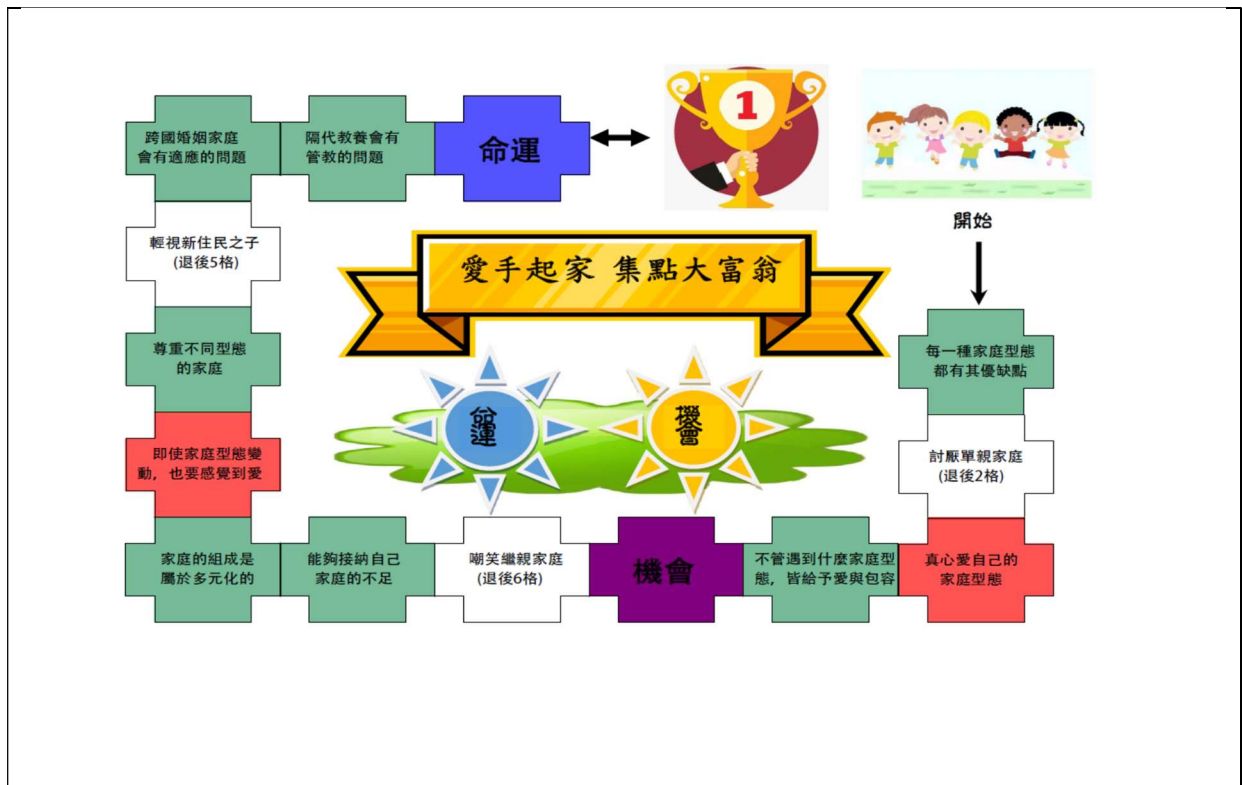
跨國婚姻家庭會有適應的問題

隔代教養會有管教的問題

命運

1

開始

輕視新住民之子
(退後5格)

愛手起家 集點大富翁

尊重不同型態的家庭

每一種家庭型態都有其優缺點

命運

機會

即使家庭型態變動，也要感覺到愛

討厭單親家庭
(退後2格)

家庭的組成是屬於多元化的

能夠接納自己家庭的不足

嘲笑繼親家庭
(退後6格)

機會

不管遇到什麼家庭型態，皆給予愛與包容

真心愛自己的家庭型態